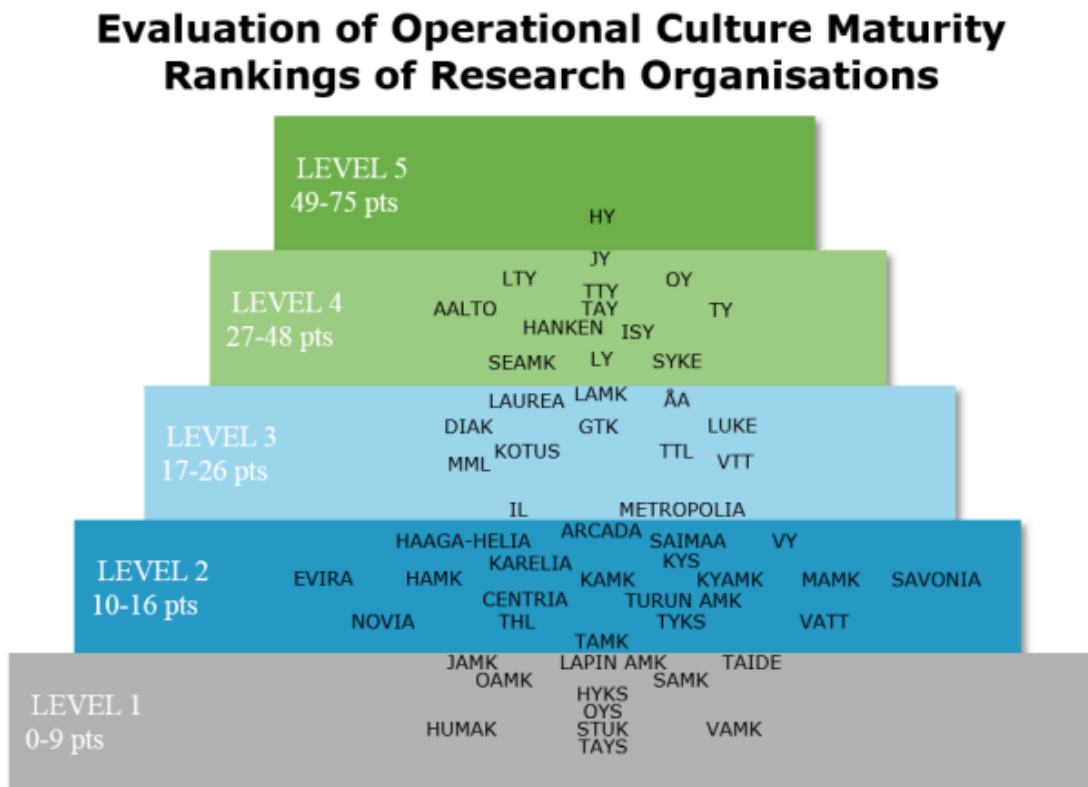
Evaluation of Operational Culture Maturity Rankings of Research Organisations

LEVEL 5
49-75 pts
HY

LEVEL 4
27-48 pts
JY
LTY
TTY
OY
AALTO
TAY
TY
HANKEN
ISY
SEAMK
LY
SYKE

LEVEL 3
17-26 pts
LAUREA
LAMK
ÅA
DIAK
GTK
LUKE
KOTUS
TTL
MML
VTT
IL
METROPOLIA

LEVEL 2
10-16 pts
ARCADA
HAAGA-HELIA
SAIMAA
VY
KARELIA
KYS
EVIRA
HAMK
KAMK
KYAMK
MAMK
SAVONIA
CENTRIA
TURUN AMK
NOVIA
THL
TYKS
VATT
TAMK

LEVEL 1
0-9 pts
JAMK
LAPIN AMK
TAIDE
OAMK
SAMK
HYKS
OYS
HUMAK
STUK
VAMK
TAYS